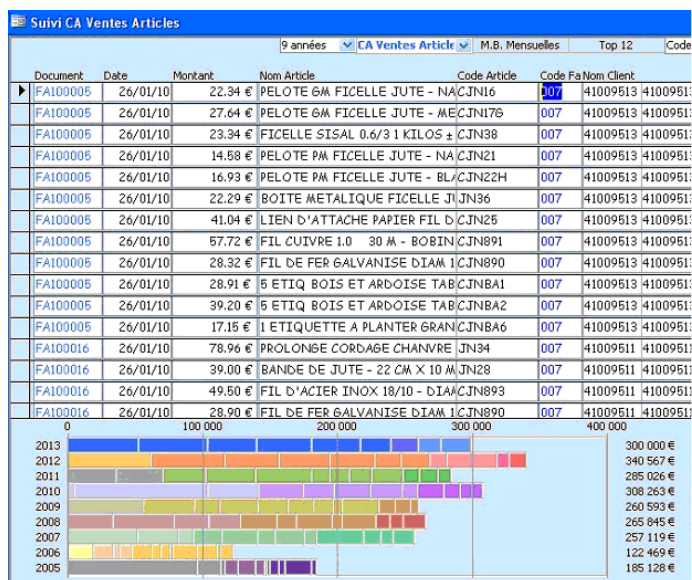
Suivi CA Ventes Articles

9 années | CA Ventes Article | M.B. Mensuelles | Top 12 | Code

| Document | Date | Montant | Nom Article | Code Article | Code Fa | Nom Client | |
|---|---|---|---|---|---|---|---|
| FA100005 | 26/01/10 | 22.34 € | PELOTE GM FICELLE JUTE - NA | CJN16 | 007 | 41009513 | 4100951 |
| FA100005 | 26/01/10 | 27.64 € | PELOTE GM FICELLE JUTE - ME | CJN176 | 007 | 41009513 | 4100951 |
| FA100005 | 26/01/10 | 23.34 € | FICELLE SISAL 0.6/3 1 KILOS ± | CJN38 | 007 | 41009513 | 4100951 |
| FA100005 | 26/01/10 | 14.58 € | PELOTE PM FICELLE JUTE - NA | CJN21 | 007 | 41009513 | 4100951 |
| FA100005 | 26/01/10 | 16.93 € | PELOTE PM FICELLE JUTE - BL | CJN22H | 007 | 41009513 | 4100951 |
| FA100005 | 26/01/10 | 22.29 € | BOITE METALIQUE FICELLE J | JN36 | 007 | 41009513 | 4100951 |
| FA100005 | 26/01/10 | 41.04 € | LIEN D'ATTACHE PAPIER FIL D | CJN25 | 007 | 41009513 | 4100951 |
| FA100005 | 26/01/10 | 57.72 € | FIL CUIVRE 1.0 30 M - BOBIN | CJN891 | 007 | 41009513 | 4100951 |
| FA100005 | 26/01/10 | 28.32 € | FIL DE FER GALVANISE DIAM 1 | CJN890 | 007 | 41009513 | 4100951 |
| FA100005 | 26/01/10 | 28.91 € | 5 ETIQ BOIS ET ARDOISE TAB | CJNBA1 | 007 | 41009513 | 4100951 |
| FA100005 | 26/01/10 | 39.20 € | 5 ETIQ BOIS ET ARDOISE TAB | CJNBA2 | 007 | 41009513 | 4100951 |
| FA100005 | 26/01/10 | 17.15 € | 1 ETIQUETTE A PLANTER GRAN | CJNBA6 | 007 | 41009513 | 4100951 |
| FA100016 | 26/01/10 | 78.96 € | PROLONGE CORDAGE CHANVRE | JN34 | 007 | 41009511 | 4100951 |
| FA100016 | 26/01/10 | 39.00 € | BANDE DE JUTE - 22 CM X 10 M | JN28 | 007 | 41009511 | 4100951 |
| FA100016 | 26/01/10 | 49.50 € | FIL D'ACIER INOX 18/10 - DIAM | CJN893 | 007 | 41009511 | 4100951 |
| FA100016 | 26/01/10 | 28.90 € | FIL DE FER GALVANISE DIAM 1 | CJN890 | 007 | 41009511 | 4100951 |

0 | 100 000 | 200 000 | 300 000 | 400 000

2013 300 000 €
2012 340 567 €
2011 285 026 €
2010 308 263 €
2009 260 593 €
2008 265 845 €
2007 257 119 €
2006 122 469 €
2005 185 128 €